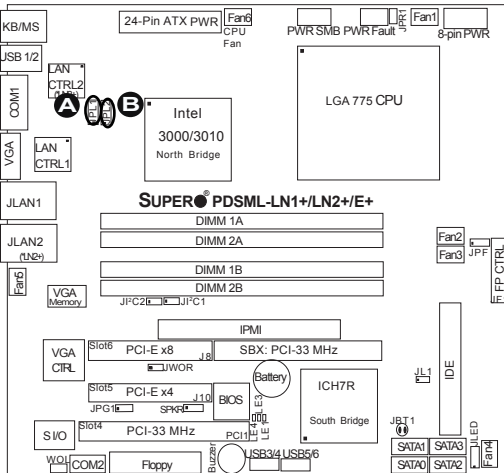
KB/MS
24-Pin ATX PWR
Fan6
CPU Fan
PWR SMB
PWR Fault
JPR1
Fan1
8-pin PWR
USB 1/2
LAN CTRL2
(LN2+)
COM1
A
JPL1
JPL2
B
Intel
3000/3010
North Bridge
LGA 775 CPU
VGA
LAN CTRL1
JLAN1
SUPER® PDSML-LN1+/LN2+/E+
DIMM 1A
JLAN2
(LN2+)
DIMM 2A
Fan2
Fan3
JPF
FP CTRL
DIMM 1B
Fan5
VGA Memory
DIMM 2B
JI²C2
JI²C1
IPMI
VGA CTRL
Slot6
PCI-E x8
J8
SBX: PCI-33 MHz
JWOR
Battery
ICH7R
JL1
IDE
Slot5
PCI-E x4
J10
BIOS
E3
JPG1
SPKR
E4
LE
South Bridge
JBT1
SI/O
Slot4
PCI-33 MHz
PCI1
LE1
LED
SATA1
SATA3
Fan4
WOL
COM2
Floppy
Buzzer
USB3/4
USB5/6
SATA0
SATA2